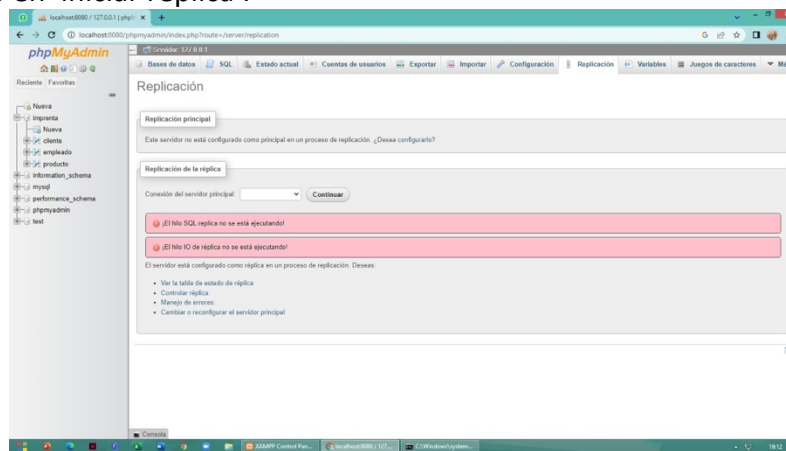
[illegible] iniciar réplica :

localhost:8080 / 127.0.0.1 | php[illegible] ×  +

localhost:8080/phpmyadmin/index.php?route=/server/replication

phpMyAdmin

Reciente Favoritas

Nueva
imprenta
Nueva
cliente
empleado
producto
information_schema
mysql
performance_schema
phpmyadmin
test

Servidor: 127.0.0.1

Bases de datos | SQL | Estado actual | Cuentas de usuarios | Exportar | Importar | Configuración | Replicación | Variables | Juegos de caracteres | Má

Replicación

Replicación principal

Este servidor no está configurado como principal en un proceso de replicación. ¿Desea configurarlo?

Replicación de la réplica

Conexión del servidor principal: Continuar

¡El hilo SQL replica no se está ejecutando!

¡El hilo IO de réplica no se está ejecutando!

El servidor está configurado como réplica en un proceso de replicación. Deseas:

• Ver la tabla de estado de réplica
• Controlar réplica
• Manejo de errores:
• Cambiar o reconfigurar el servidor principal

Consola

XAMPP Control Pan... | localhost:8080 / 127.... | C:\Windows\system...

19:12